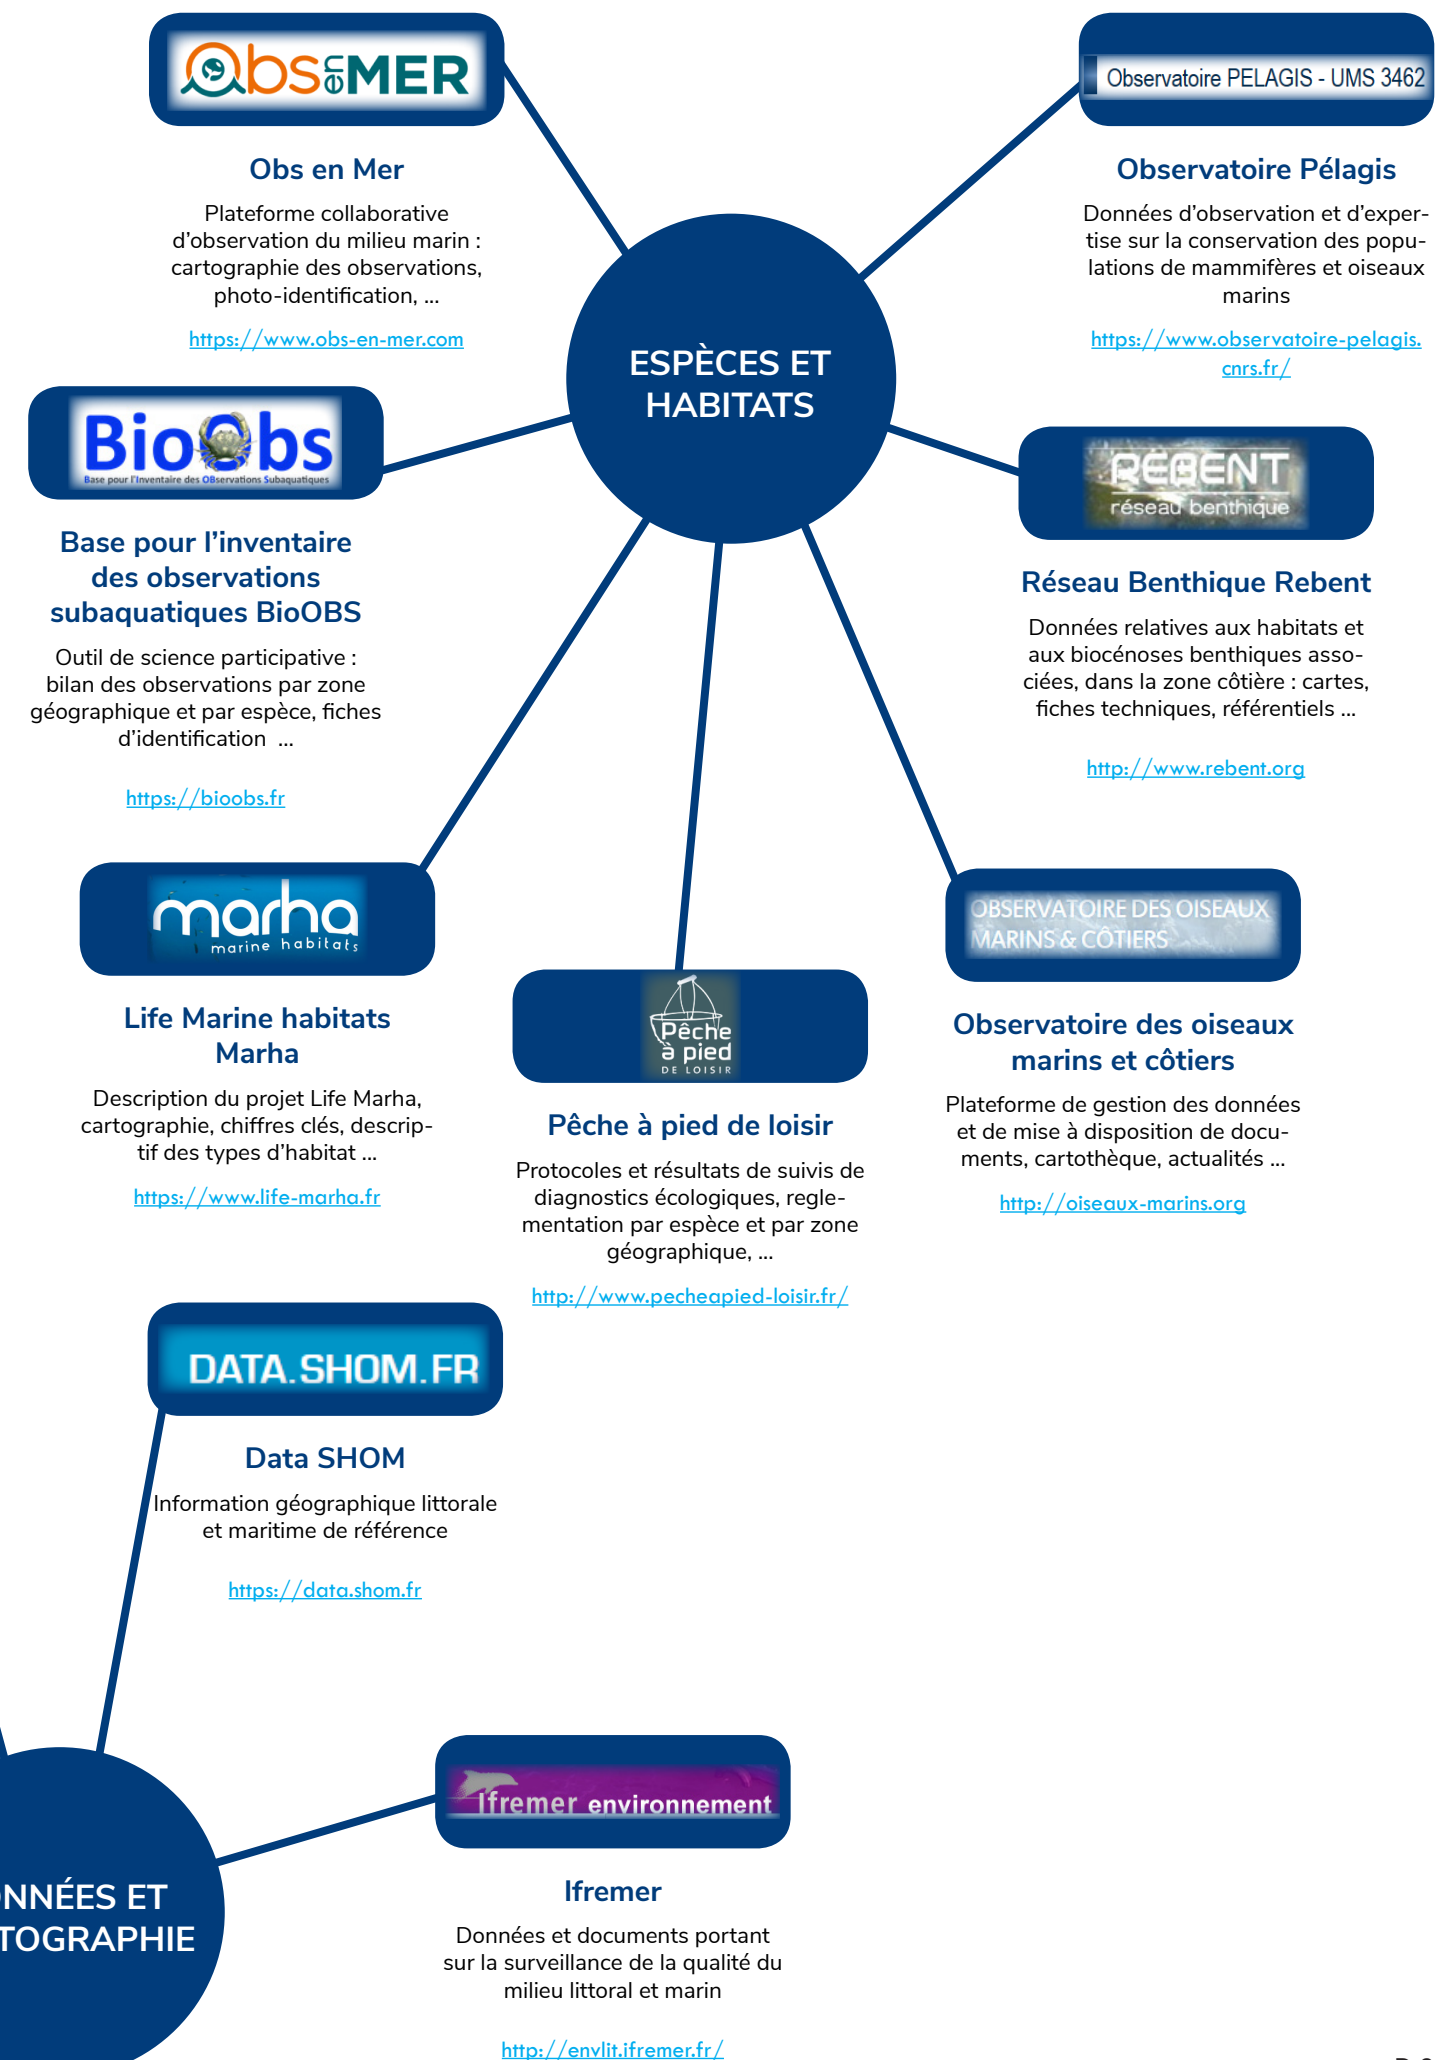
ObsenMER

Obs en Mer

Plateforme collaborative d'observation du milieu marin : cartographie des observations, photo-identification, ...

https://www.obs-en-mer.com

Observatoire PELAGIS - UMS 3462

Observatoire Pélagis

Données d'observation et d'expertise sur la conservation des populations de mammifères et oiseaux marins

https://www.observatoire-pelagis.cnrs.fr/

ESPÈCES ET HABITATS

BioObs
Base pour l'Inventaire des OBservations Subaquatiques

Base pour l'inventaire des observations subaquatiques BioOBS

Outil de science participative : bilan des observations par zone géographique et par espèce, fiches d'identification ...

https://bioobs.fr

REBENT
réseau benthique

Réseau Benthique Rebent

Données relatives aux habitats et aux biocénoses benthiques associées, dans la zone côtière : cartes, fiches techniques, référentiels ...

http://www.rebent.org

marha
marine habitats

Life Marine habitats Marha

Description du projet Life Marha, cartographie, chiffres clés, descriptif des types d'habitat ...

https://www.life-marha.fr

Pêche à pied
DE LOISIR

Pêche à pied de loisir

Protocoles et résultats de suivis de diagnostics écologiques, reglementation par espèce et par zone géographique, ...

http://www.pecheapied-loisir.fr/

OBSERVATOIRE DES OISEAUX MARINS & CÔTIERS

Observatoire des oiseaux marins et côtiers

Plateforme de gestion des données et de mise à disposition de documents, cartothèque, actualités ...

http://oiseaux-marins.org

DATA.SHOM.FR

Data SHOM

Information géographique littorale et maritime de référence

https://data.shom.fr

Ifremer environnement

Ifremer

Données et documents portant sur la surveillance de la qualité du milieu littoral et marin

http://envlit.ifremer.fr/

NNÉES ET TOGRAPHIE